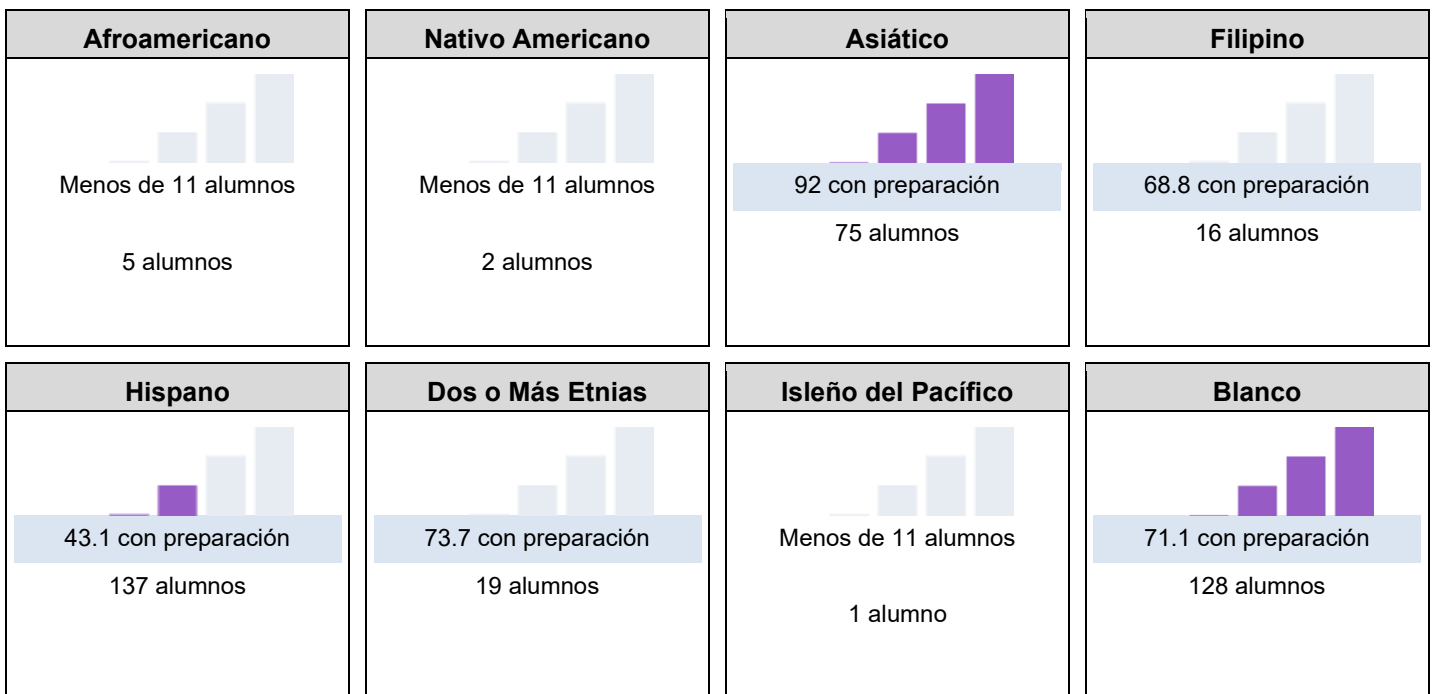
Afroamericano

Menos de 11 alumnos

5 alumnos

Nativo Americano

Menos de 11 alumnos

2 alumnos

Asiático

92 con preparación

75 alumnos

Filipino

68.8 con preparación

16 alumnos

Hispano

43.1 con preparación

137 alumnos

Dos o Más Etnias

73.7 con preparación

19 alumnos

Isleño del Pacífico

Menos de 11 alumnos

1 alumno

Blanco

71.1 con preparación

128 alumnos